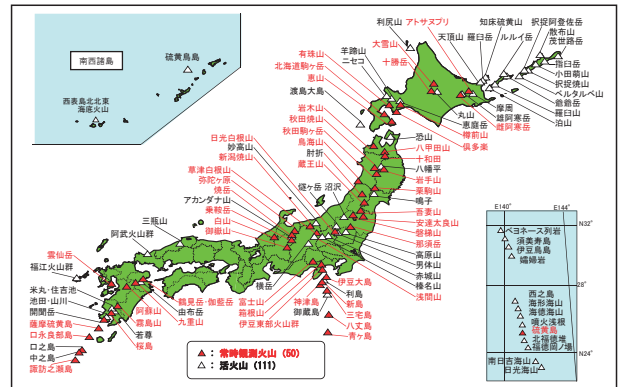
南西諸島

硫黄鳥島

西表島北北東海底火山

利尻山
アトサヌプリ
知床硫黄山
択捉阿登佐岳
散布山
茂世路岳
羊蹄山
ニセコ
天頂山
羅臼岳
ルルイ岳
大雪山
十勝岳
有珠山
北海道駒ヶ岳
恵山
渡島大島
指臼岳
小田萌山
択捉焼山
ベルタルベ山
爺爺岳
羅臼山
泊山
丸山
恵庭岳
摩周
雌阿寒岳
樽前山
倶多楽
岩木山
秋田焼山
秋田駒ヶ岳
鳥海山
肘折
蔵王山
恐山
八甲田山
十和田
八幡平
岩手山
栗駒山
鳴子
吾妻山
安達太良山
磐梯山
那須岳
高原山
日光白根山
妙高山
新潟焼山
草津白根山
弥陀ヶ原
焼岳
アカンダナ山
乗鞍岳
白山
御嶽山
燧ヶ岳
沼沢
男体山
赤城山
榛名山
浅間山
三瓶山
阿武火山群
雲仙岳
福江火山群
米丸・住吉池
池田・山川
開聞岳
薩摩硫黄島
口永良部島
口之島
中之島
諏訪之瀬島
阿蘇山
九重山
由布岳
鶴見岳・伽藍岳
霧島山
桜島
若尊
富士山
箱根山
伊豆東部火山群
神津島
御蔵島
伊豆大島
利島
新島
三宅島
八丈島
青ヶ島
鳥島
E140°
E144°
N32°
ベヨネース列岩
須美寿島
伊豆鳥島
孀婦岩
28°
西之島
海形海山
海徳海山
噴火浅根
硫黄島
北福徳堆
福徳岡ノ場
南日吉海山
日光海山
N24°
▲：常時観測火山（50）
△：活火山（111）